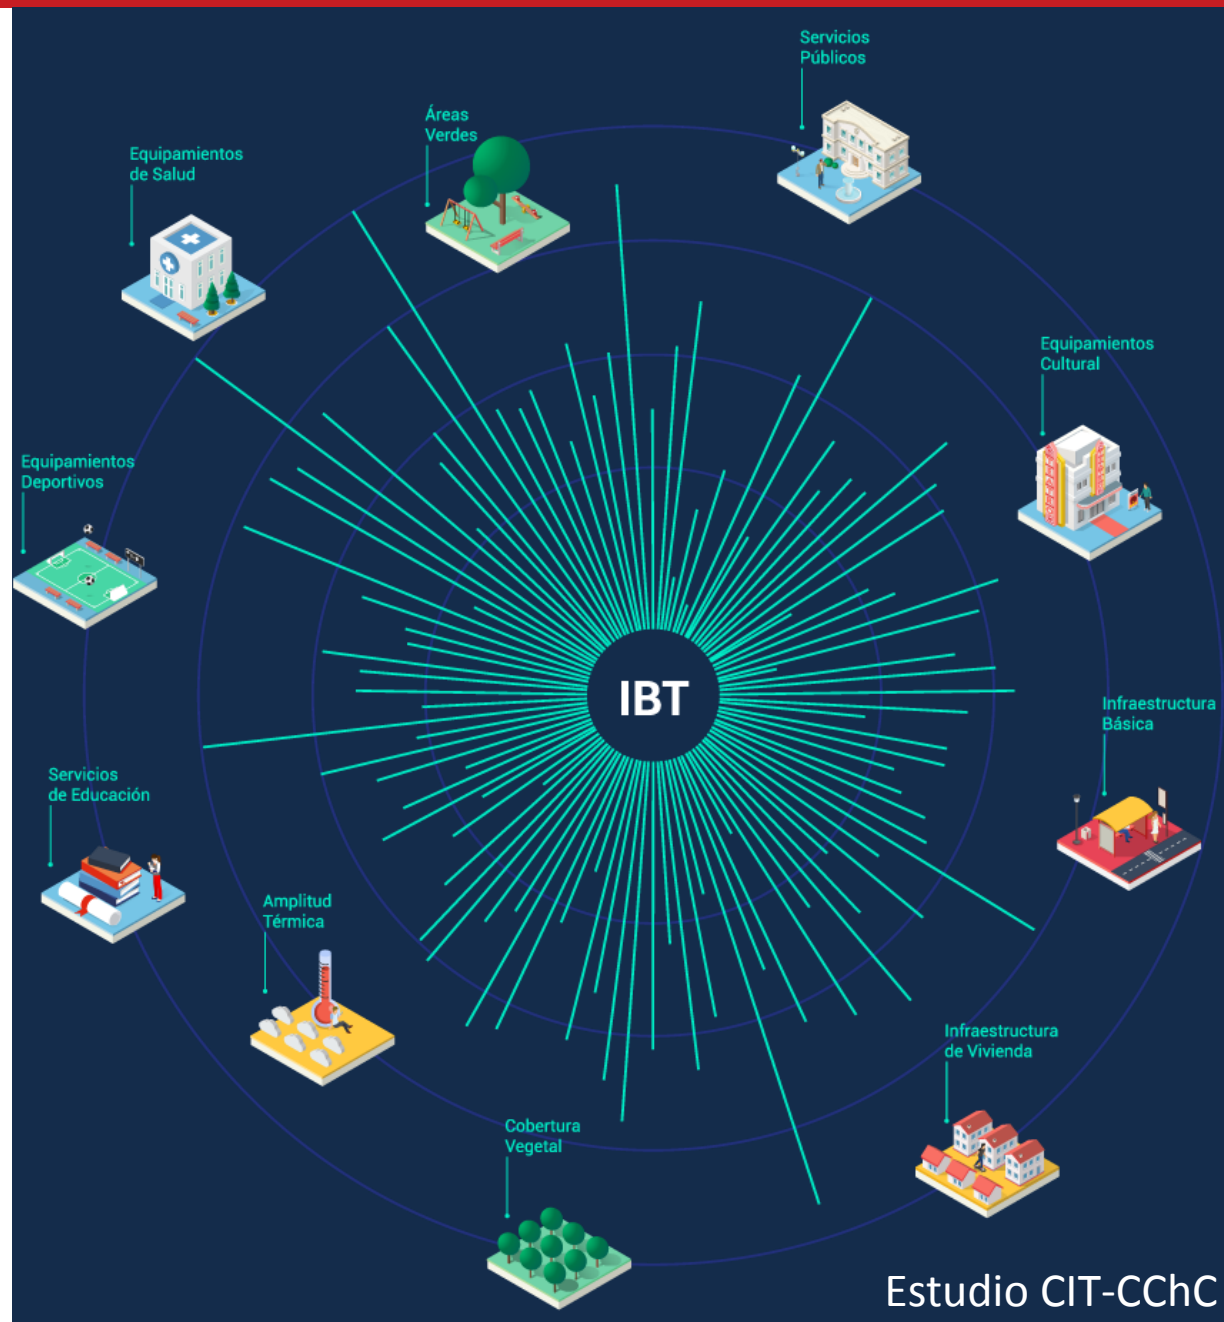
Servicios Públicos

Áreas Verdes

Equipamientos de Salud

Equipamientos Cultural

Equipamientos Deportivos

IBT

Infraestructura Básica

Servicios de Educación

Amplitud Térmica

Infraestructura de Vivienda

Cobertura Vegetal

Estudio CIT-CChC